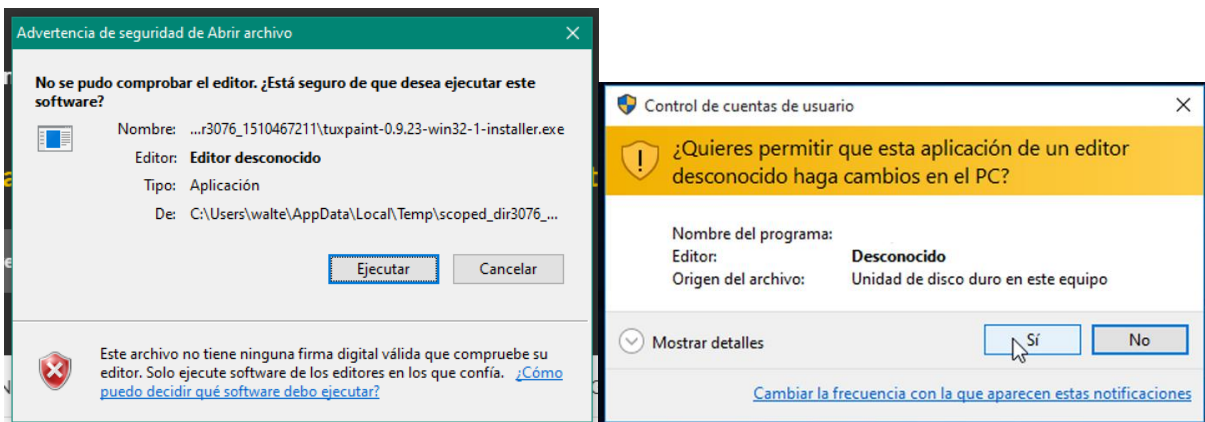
Advertencia de seguridad de Abrir archivo

No se pudo comprobar el editor. ¿Está seguro de que desea ejecutar este software?

Nombre: ...r3076_1510467211\tuxpaint-0.9.23-win32-1-installer.exe
Editor: Editor desconocido
Tipo: Aplicación
De: C:\Users\walte\AppData\Local\Temp\scoped_dir3076_...

Ejecutar
Cancelar

Este archivo no tiene ninguna firma digital válida que compruebe su editor. Solo ejecute software de los editores en los que confía. ¿Cómo puedo decidir qué software debo ejecutar?

Control de cuentas de usuario

¿Quieres permitir que esta aplicación de un editor desconocido haga cambios en el PC?

Nombre del programa:
Editor: Desconocido
Origen del archivo: Unidad de disco duro en este equipo

Mostrar detalles
Sí
No

Cambiar la frecuencia con la que aparecen estas notificaciones